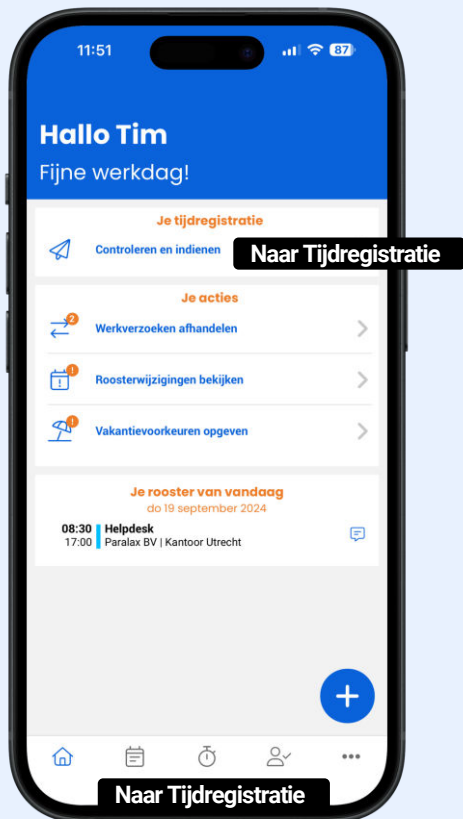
11:51

87

Hallo Tim

Fijne werkdag!

Je tijdregistratie

Controleren en indienen

Naar Tijdregistratie

Je acties

2

Werkverzoeken afhandelen

!

Roosterwijzigingen bekijken

!

Vakantievoorkeuren opgeven

Je rooster van vandaag

do 19 september 2024

08:30 17:00 Helpdesk Paralax BV | Kantoor Utrecht

+

Naar Tijdregistratie